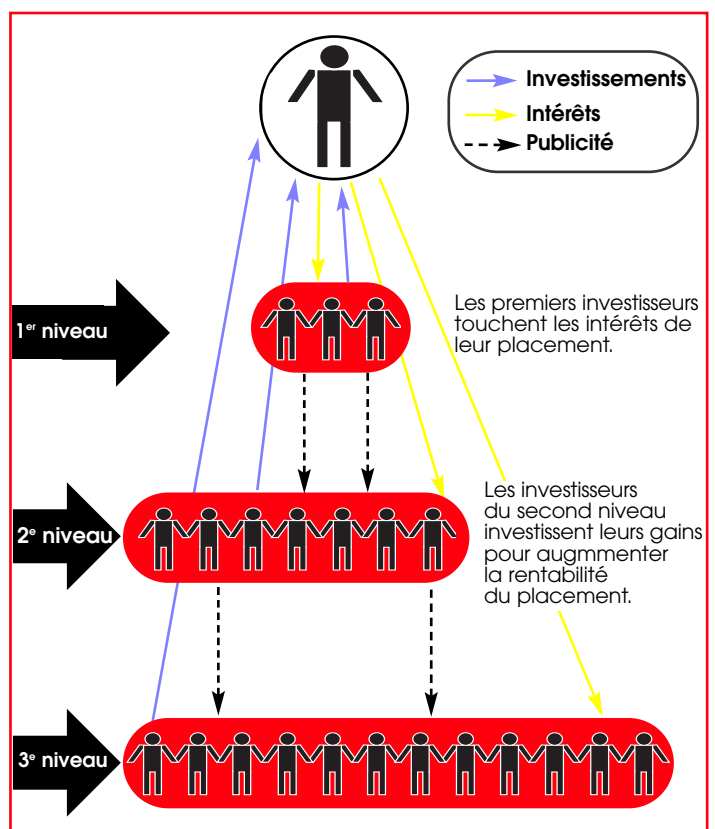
Investissements
Intérêts
Publicité

1$^{er}$ niveau

Les premiers investisseurs touchent les intérêts de leur placement.

2$^{e}$ niveau

Les investisseurs du second niveau investissent leurs gains pour augmmenter la rentabilité du placement.

3$^{e}$ niveau